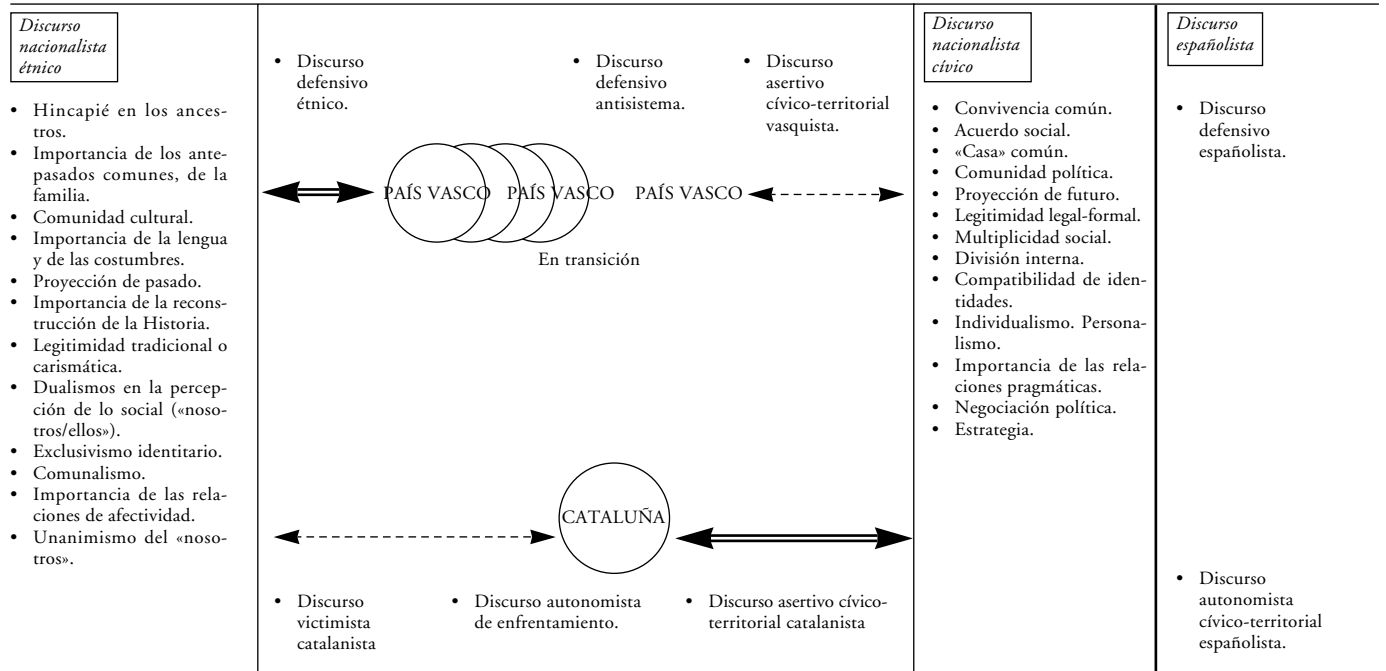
Discurso nacionalista étnico

- Hincapié en los ancestros.
- Importancia de los antepasados comunes, de la familia.
- Comunidad cultural.
- Importancia de la lengua y de las costumbres.
- Proyección de pasado.
- Importancia de la reconstrucción de la Historia.
- Legitimidad tradicional o carismática.
- Dualismos en la percepción de lo social («nosotros/ellos»).
- Exclusivismo identitario.
- Comunalismo.
- Importancia de las relaciones de afectividad.
- Unanimismo del «nosotros».

- Discurso defensivo étnico.

- Discurso defensivo antisistema.

- Discurso asertivo cívico-territorial vasquista.

PAÍS VASCO PAÍS VASCO PAÍS VASCO

En transición

CATALUÑA

- Discurso victimista catalanista

- Discurso autonomista de enfrentamiento.

- Discurso asertivo cívico-territorial catalanista

Discurso nacionalista cívico

- Convivencia común.
- Acuerdo social.
- «Casa» común.
- Comunidad política.
- Proyección de futuro.
- Legitimidad legal-formal.
- Multiplicidad social.
- División interna.
- Compatibilidad de identidades.
- Individualismo. Personalismo.
- Importancia de las relaciones pragmáticas.
- Negociación política.
- Estrategia.

Discurso españolista

- Discurso defensivo españolista.

- Discurso autonomista cívico-territorial españolista.